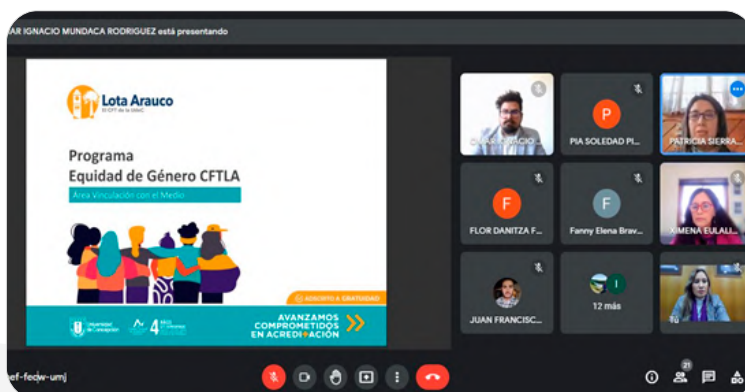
AR IGNACIO MUNDACA RODRIGUEZ está presentando

Lota Arauco
El CFT de la UdeC

Programa
Equidad de Género CFTLA

Área Vinculación con el Medio

ADSCRITO A GRATUIDAD

Universidad de Concepción

4 AÑOS

AVANZAMOS COMPROMETIDOS EN ACREDITACIÓN

OMAR IGNACIO...

P
PIA SOLEDAD PI...

PATRICIA SIERRA...

F
FLOR DANITZA F...

F
Fanny Elena Brav...

XIMENA EULALI...

JUAN FRANCISC...

12 más

Tú

ef-fedw-umj

21